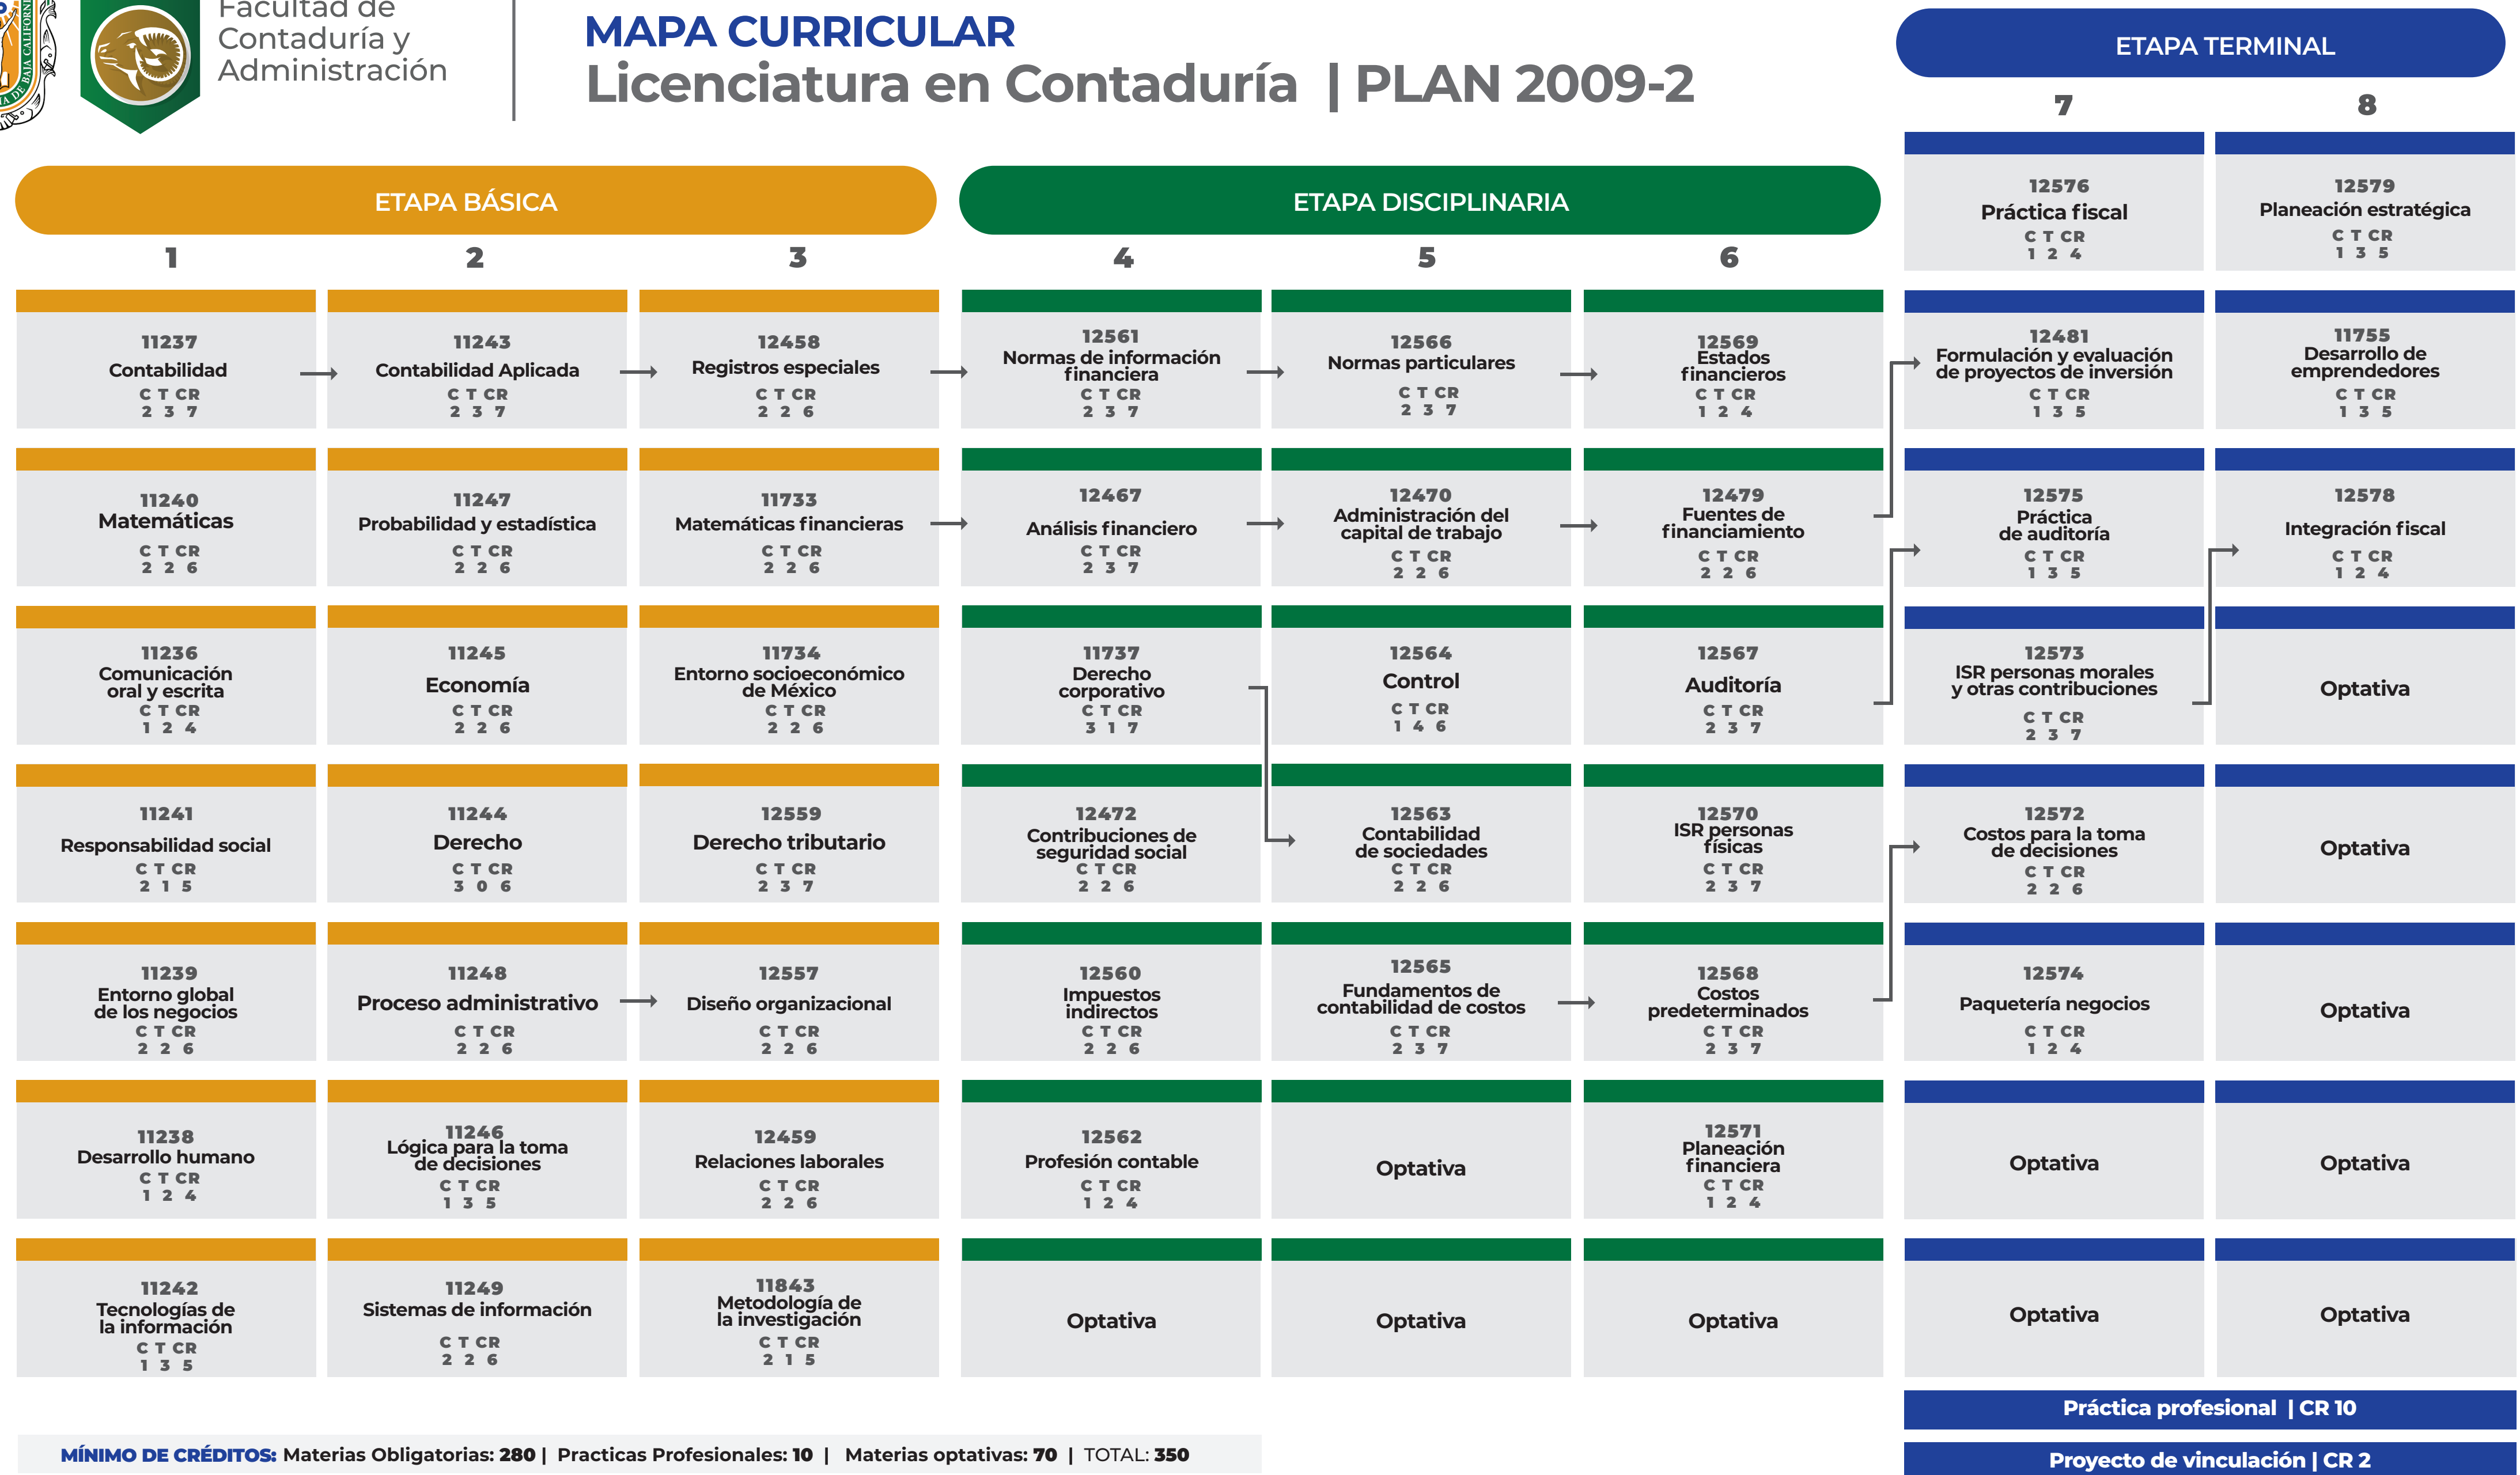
Facultad de Contaduría y Administración

MAPA CURRICULAR
Licenciatura en Contaduría | PLAN 2009-2

ETAPA BÁSICA

ETAPA DISCIPLINARIA

ETAPA TERMINAL

| 1 | 2 | 3 | 4 | 5 | 6 | 7 | 8 |
|---|---|---|---|---|---|---|---|
| | | | | | | 12576 Práctica fiscal C T CR 1 2 4 | 12579 Planeación estratégica C T CR 1 3 5 |
| 11237 Contabilidad C T CR 2 3 7 | 11243 Contabilidad Aplicada C T CR 2 3 7 | 12458 Registros especiales C T CR 2 2 6 | 12561 Normas de información financiera C T CR 2 3 7 | 12566 Normas particulares C T CR 2 3 7 | 12569 Estados financieros C T CR 1 2 4 | 12481 Formulación y evaluación de proyectos de inversión C T CR 1 3 5 | 11755 Desarrollo de emprendedores C T CR 1 3 5 |
| 11240 Matemáticas C T CR 2 2 6 | 11247 Probabilidad y estadística C T CR 2 2 6 | 11733 Matemáticas financieras C T CR 2 2 6 | 12467 Análisis financiero C T CR 2 3 7 | 12470 Administración del capital de trabajo C T CR 2 2 6 | 12479 Fuentes de financiamiento C T CR 2 2 6 | 12575 Práctica de auditoría C T CR 1 3 5 | 12578 Integración fiscal C T CR 1 2 4 |
| 11236 Comunicación oral y escrita C T CR 1 2 4 | 11245 Economía C T CR 2 2 6 | 11734 Entorno socioeconómico de México C T CR 2 2 6 | 11737 Derecho corporativo C T CR 3 1 7 | 12564 Control C T CR 1 4 6 | 12567 Auditoría C T CR 2 3 7 | 12573 ISR personas morales y otras contribuciones C T CR 2 3 7 | Optativa |
| 11241 Responsabilidad social C T CR 2 1 5 | 11244 Derecho C T CR 3 0 6 | 12559 Derecho tributario C T CR 2 3 7 | 12472 Contribuciones de seguridad social C T CR 2 2 6 | 12563 Contabilidad de sociedades C T CR 2 2 6 | 12570 ISR personas físicas C T CR 2 3 7 | 12572 Costos para la toma de decisiones C T CR 2 2 6 | Optativa |
| 11239 Entorno global de los negocios C T CR 2 2 6 | 11248 Proceso administrativo C T CR 2 2 6 | 12557 Diseño organizacional C T CR 2 2 6 | 12560 Impuestos indirectos C T CR 2 2 6 | 12565 Fundamentos de contabilidad de costos C T CR 2 3 7 | 12568 Costos predeterminados C T CR 2 3 7 | 12574 Paquetería negocios C T CR 1 2 4 | Optativa |
| 11238 Desarrollo humano C T CR 1 2 4 | 11246 Lógica para la toma de decisiones C T CR 1 3 5 | 12459 Relaciones laborales C T CR 2 2 6 | 12562 Profesión contable C T CR 1 2 4 | Optativa | 12571 Planeación financiera C T CR 1 2 4 | Optativa | Optativa |
| 11242 Tecnologías de la información C T CR 1 3 5 | 11249 Sistemas de información C T CR 2 2 6 | 11843 Metodología de la investigación C T CR 2 1 5 | Optativa | Optativa | Optativa | Optativa | Optativa |

Práctica profesional | CR 10

Proyecto de vinculación | CR 2

MÍNIMO DE CRÉDITOS: Materias Obligatorias: 280 | Practicas Profesionales: 10 | Materias optativas: 70 | TOTAL: 350